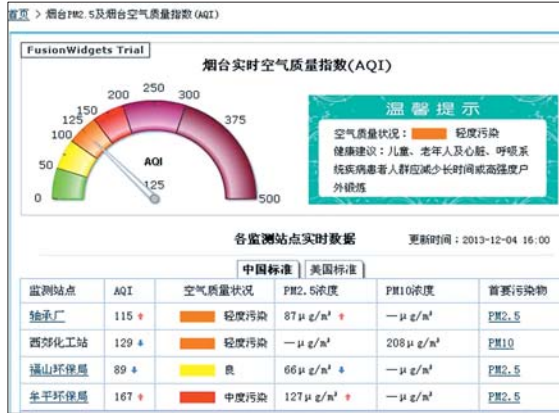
首页 > 烟台PM2.5及烟台空气质量指数(AQI)

FusionWidgets Trial

烟台实时空气质量指数(AQI)

0 50 100 125 150 200 250 300 375 500

AQI

125

温馨提示

空气质量状况： 轻度污染

健康建议：儿童、老年人及心脏、呼吸系统疾病患者人群应减少长时间或高强度户外锻炼

各监测站点实时数据

更新时间：2013-12-04 16:00

中国标准 | 美国标准

| 监测站点 | AQI | 空气质量状况 | PM2.5浓度 | PM10浓度 | 首要污染物 |
|---|---|---|---|---|---|
| 轴承厂 | 115 ↑ | 轻度污染 | 87μg/m³ ↑ | —μg/m³ | PM2.5 |
| 西郊化工站 | 129 ↓ | 轻度污染 | —μg/m³ | 208μg/m³ | PM10 |
| 福山环保局 | 89 ↓ | 良 | 66μg/m³ ↓ | —μg/m³ | PM2.5 |
| 牟平环保局 | 167 ↑ | 中度污染 | 127μg/m³ ↑ | —μg/m³ | PM2.5 |